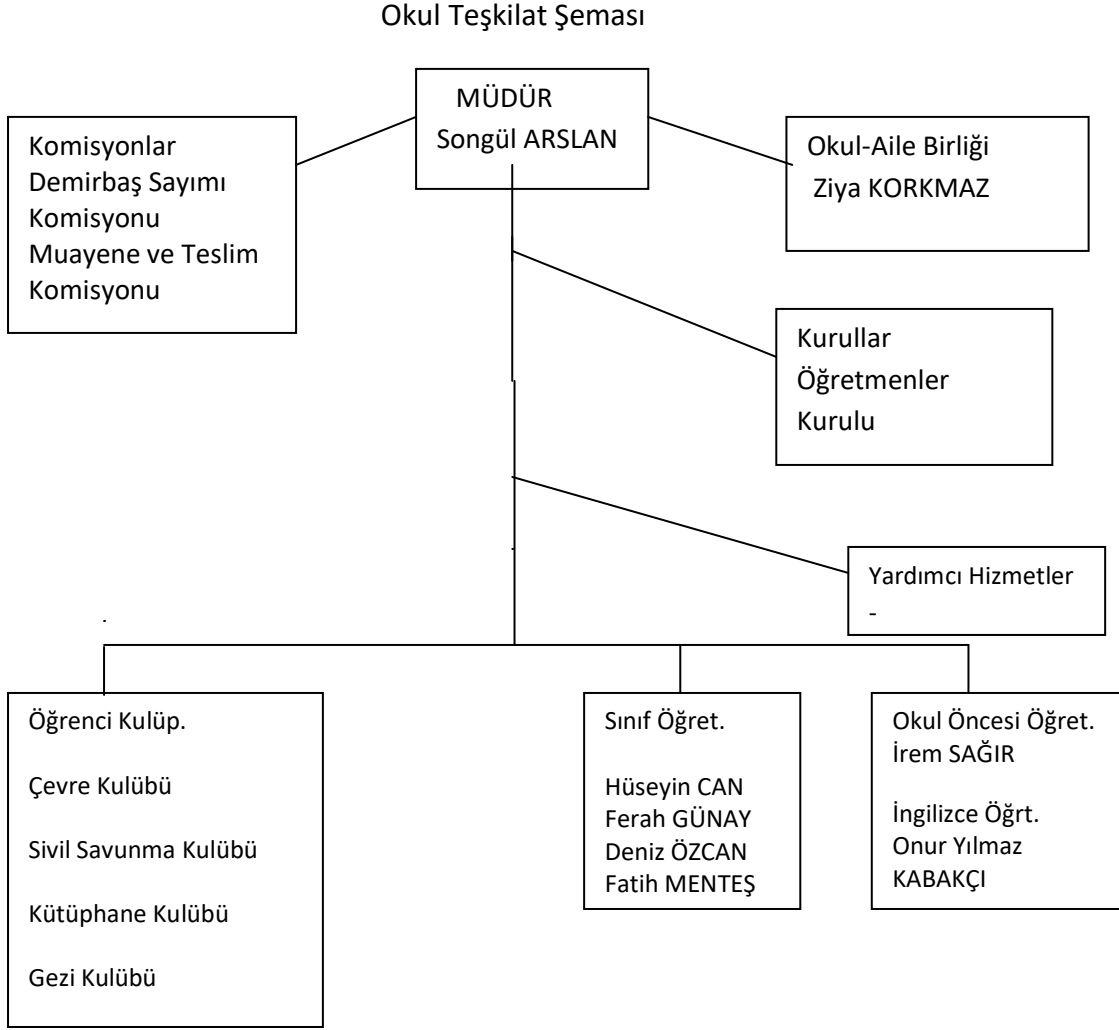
Okul Teşkilat Şeması

MÜDÜR
Songül ARSLAN

Komisyonlar
Demirbaş Sayımı Komisyonu
Muayene ve Teslim Komisyonu

Okul-Aile Birliği
Ziya KORKMAZ

Kurullar
Öğretmenler Kurulu

Yardımcı Hizmetler
-

Öğrenci Kulüp.

Çevre Kulübü

Sivil Savunma Kulübü

Kütüphane Kulübü

Gezi Kulübü

Sınıf Öğret.

Hüseyin CAN
Ferah GÜNAY
Deniz ÖZCAN
Fatih MENTEŞ

Okul Öncesi Öğret.
İrem SAĞIR

İngilizce Öğrt.
Onur Yılmaz KABAKÇI